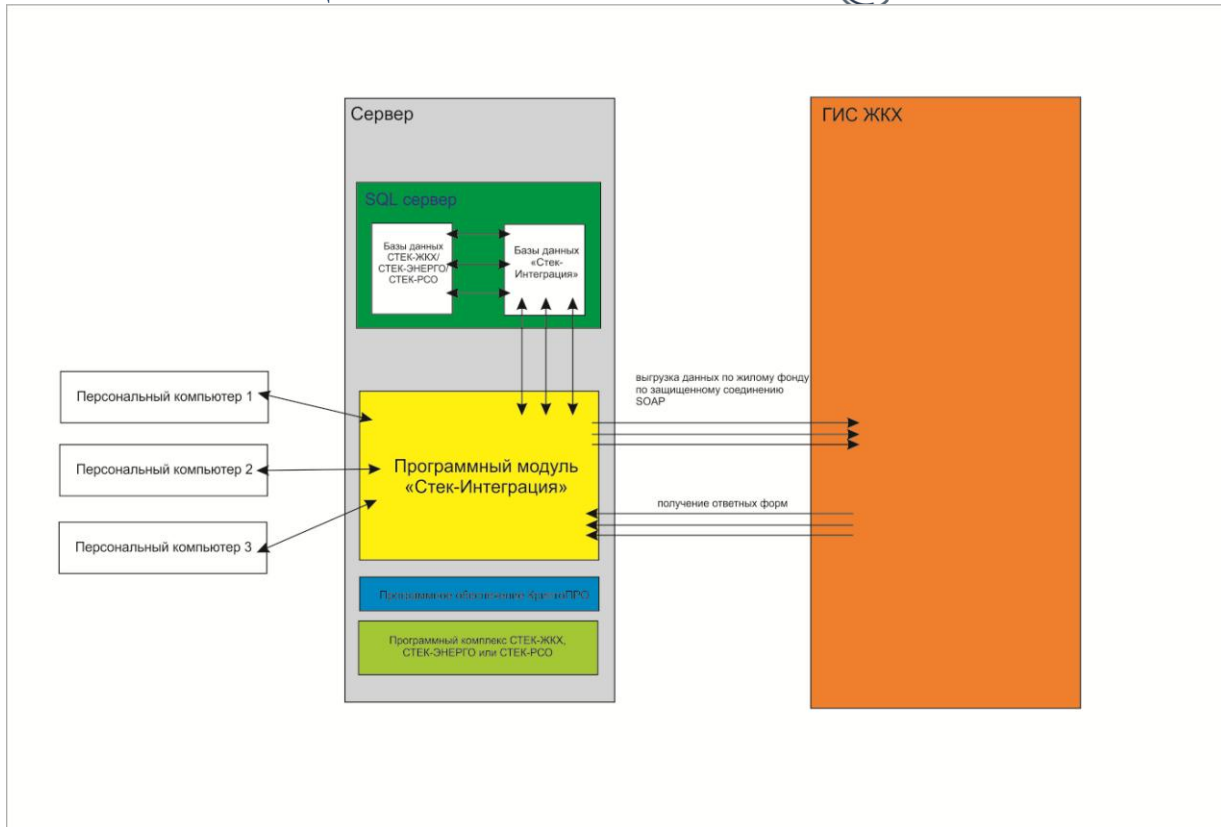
Сервер

ГИС ЖКХ

SQL сервер

Базы данных СТЕК-ЖКХ/ СТЕК-ЭНЕРГО/ СТЕК-РСО

Базы данных «Стек-Интеграция»

Персональный компьютер 1

Персональный компьютер 2

Персональный компьютер 3

Программный модуль «Стек-Интеграция»

выгрузка данных по жилому фонду по защищенному соединению SOAP

получение ответных форм

Программное обеспечение КриптоПРО

Программный комплекс СТЕК-ЖКХ, СТЕК-ЭНЕРГО или СТЕК-РСО